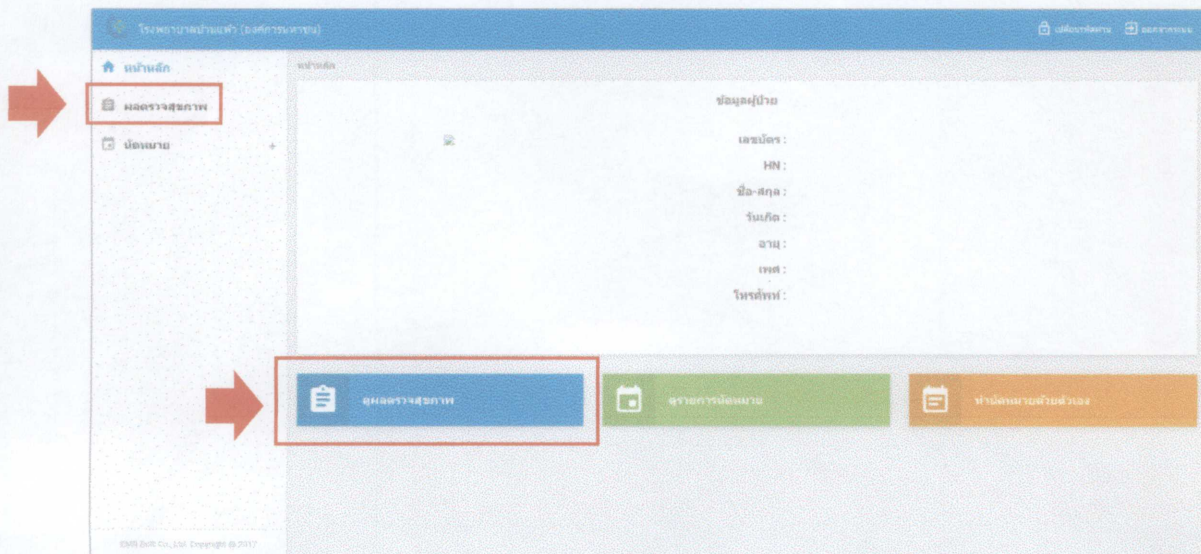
โรงพยาบาลบ้านแพ้ว (องค์การมหาชน)

เปลี่ยนรหัสผ่าน ออกจากระบบ

หน้าหลัก

ผลตรวจสุขภาพ

นัดหมาย +

หน้าหลัก

ข้อมูลผู้ป่วย

เลขบัตร :

HN :

ชื่อ-สกุล :

วันเกิด :

อายุ :

เพศ :

โทรศัพท์ :

ดูผลตรวจสุขภาพ

ดูรายการนัดหมาย

ทำนัดหมายด้วยตัวเอง

DMS Soft Co., Ltd. Copyright @ 2017